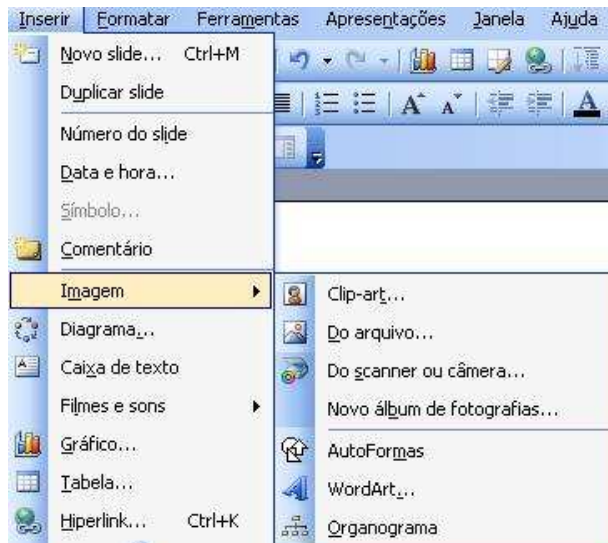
Inserir Formatar Ferramentas Apresentações Janela Ajuda

Novo slide... Ctrl+M
Duplicar slide
Número do slide
Data e hora...
Símbolo...
Comentário
Imagem
Diagrama...
Caixa de texto
Filmes e sons
Gráfico...
Tabela...
Hiperlink... Ctrl+K

Clip-art...
Do arquivo...
Do scanner ou câmera...
Novo álbum de fotografias...
AutoFormas
WordArt...
Organograma